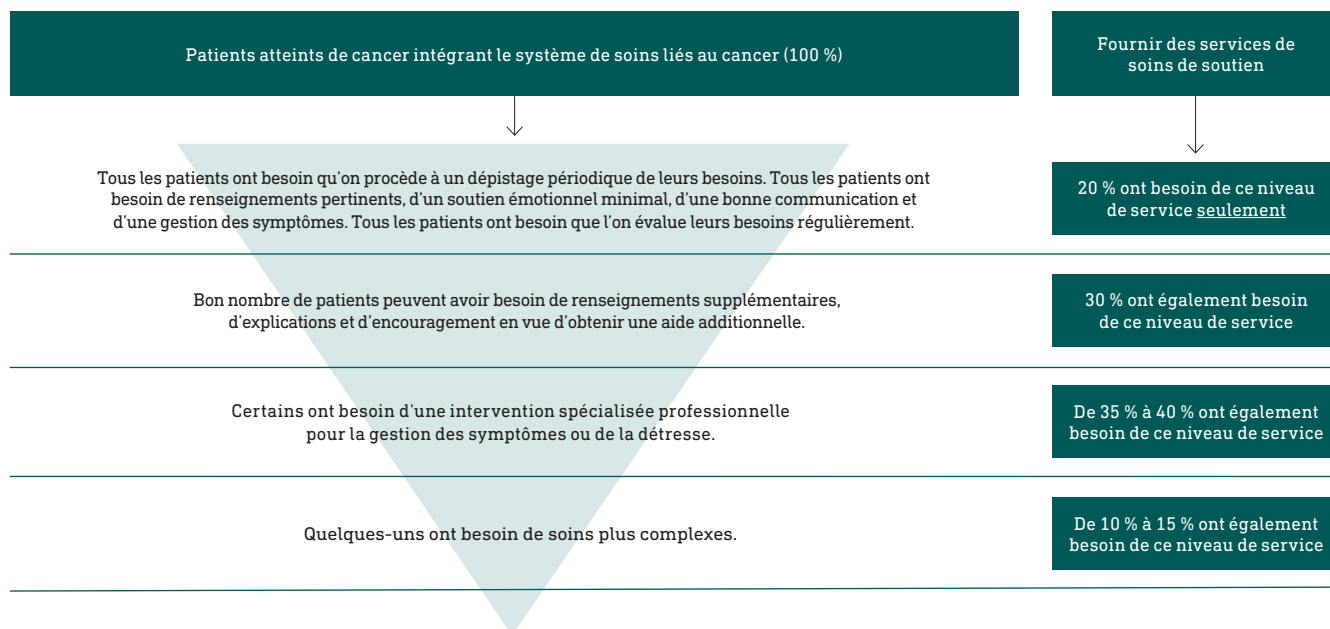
Patients atteints de cancer intégrant le système de soins liés au cancer (100 %)

Fournir des services de soins de soutien

Tous les patients ont besoin qu'on procède à un dépistage périodique de leurs besoins. Tous les patients ont besoin de renseignements pertinents, d'un soutien émotionnel minimal, d'une bonne communication et d'une gestion des symptômes. Tous les patients ont besoin que l'on évalue leurs besoins régulièrement.

20 % ont besoin de ce niveau de service seulement

Bon nombre de patients peuvent avoir besoin de renseignements supplémentaires, d'explications et d'encouragement en vue d'obtenir une aide additionnelle.

30 % ont également besoin de ce niveau de service

Certains ont besoin d'une intervention spécialisée professionnelle pour la gestion des symptômes ou de la détresse.

De 35 % à 40 % ont également besoin de ce niveau de service

Quelques-uns ont besoin de soins plus complexes.

De 10 % à 15 % ont également besoin de ce niveau de service